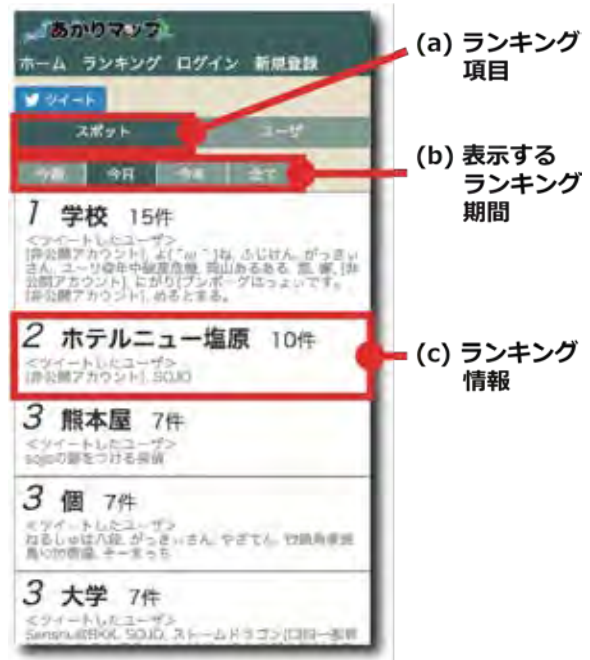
あかりマップ

ホーム ランキング ログイン 新規登録

ツイート

スポット | ユーザ

今週 | 今日 | 今年 | 全て

1 学校 15件
<ツイートしたユーザ>
[非公開アカウント], よ(´ω`)ね, ふじけん, がっきぃさん, ユーリ@年中秘匿危機, 岡山あるある, 瓜, 家, [非公開アカウント], にがり(プンボーグはっょぃです), [非公開アカウント], めるとする。

2 ホテルニュー塩原 10件
<ツイートしたユーザ>
[非公開アカウント], SOJO

3 熊本屋 7件
<ツイートしたユーザ>
sojoの夢をつける候補

3 個 7件
<ツイートしたユーザ>
ねるしゅは八段, がっきぃさん, やざてん, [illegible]

3 大学 7件
<ツイートしたユーザ>
Sensnu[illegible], SOJO, ストームドラゴン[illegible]

(a) ランキング項目

(b) 表示するランキング期間

(c) ランキング情報